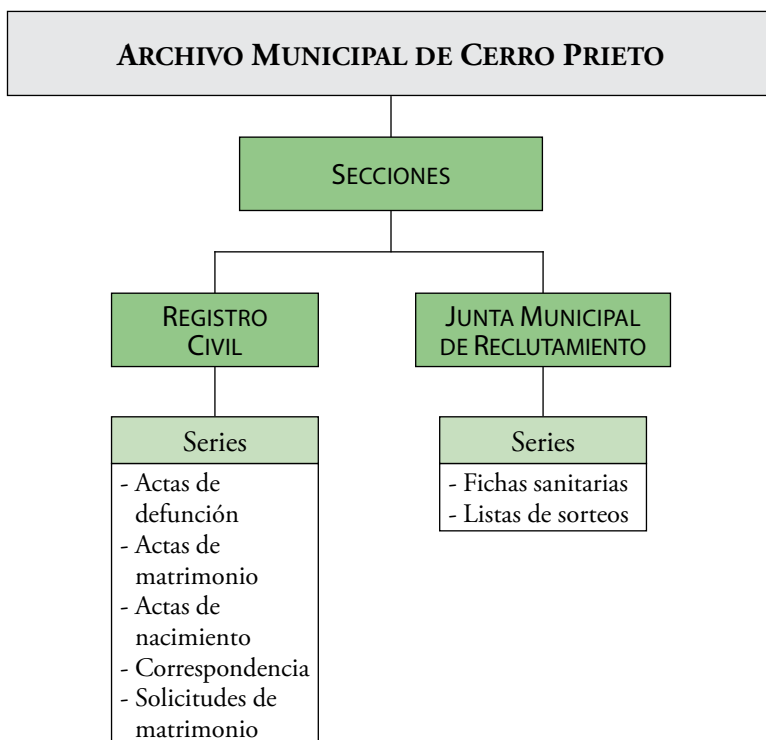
ARCHIVO MUNICIPAL DE CERRO PRIETO

SECCIONES

REGISTRO CIVIL

JUNTA MUNICIPAL DE RECLUTAMIENTO

Series

- Actas de defunción
- Actas de matrimonio
- Actas de nacimiento
- Correspondencia
- Solicitudes de matrimonio

Series

- Fichas sanitarias
- Listas de sorteos